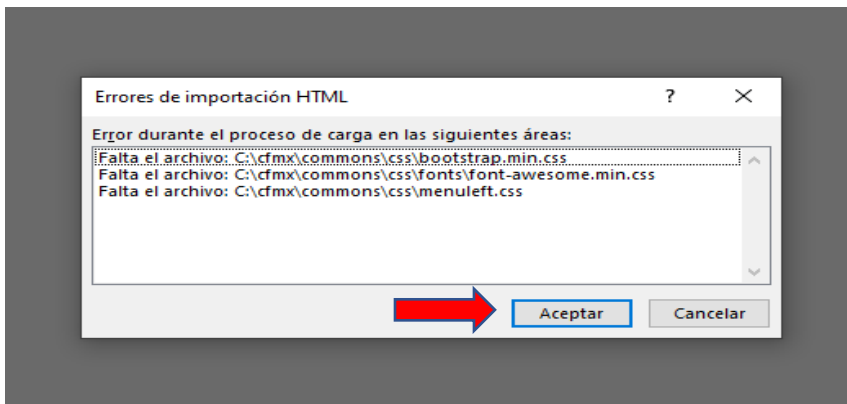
Errores de importación HTML

?

Error durante el proceso de carga en las siguientes áreas:

Falta el archivo: C:\cfmx\commons\css\bootstrap.min.css
Falta el archivo: C:\cfmx\commons\css\fonts\font-awesome.min.css
Falta el archivo: C:\cfmx\commons\css\menuleft.css

Aceptar

Cancelar